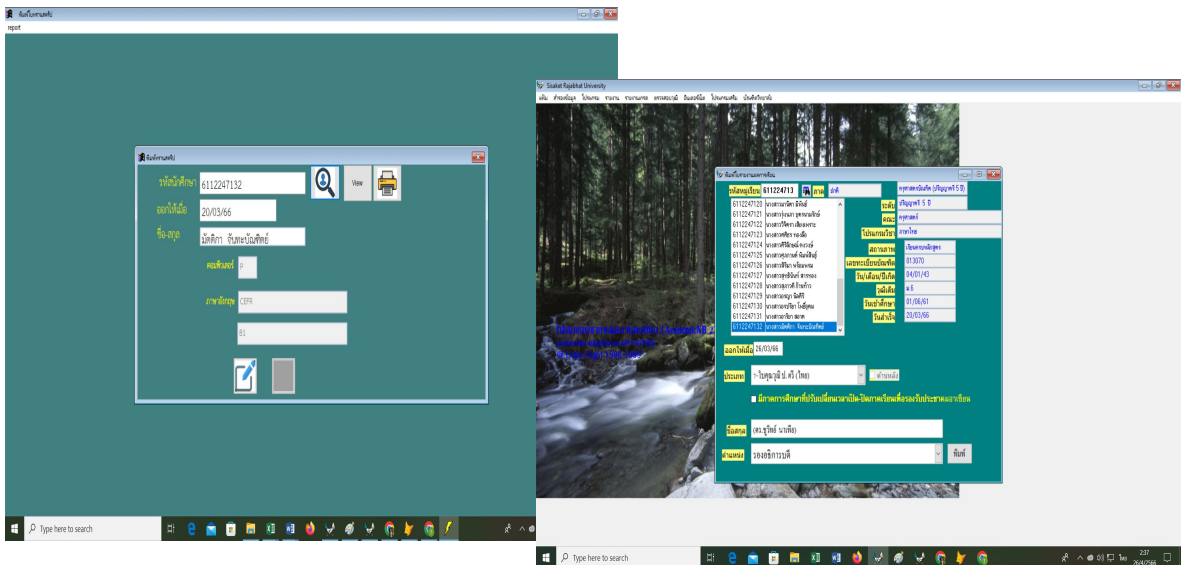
พิมพ์ใบผ่านเกณฑ์
report

พิมพ์ผ่านเกณฑ์
รหัสนักศึกษา 6112247132
View
ออกให้เมื่อ 20/03/66
ชื่อ-สกุล มัศดิกา จันทะบัณฑิตย์
คอมพิวเตอร์ P
ภาษาอังกฤษ CEFR
B1

Type here to search

Sisaket Rajabhat University
แฟ้ม สำรองข้อมูล ใบคะแนน รายงาน รายงานเกรด ตรวจสอบเกณฑ์ ป้อนสอบซ่อม ใบรับรองผลการเรียน บันทึกใบรับรอง

พิมพ์ใบรายงานผลการเรียน
รหัสนักศึกษา 611224713 ภาษา ปกติ
6112247120 นางสาวกมลวรรณ มีศิลป์
6112247121 นางสาวกุลนภา บุตรงามจักษ์
6112247122 นางสาววิจิตรา เสียงเพราะ
6112247123 นางสาวศศิธร ทองดี
6112247124 นางสาวศิริลักษณ์ ดวงรอด
6112247125 นางสาวสุดารัตน์ พิมพ์ศิลป์
6112247126 นางสาวสิริมา พรมมาตร
6112247127 นางสาวสุทธิดา ศรีบุญ
6112247128 นางสาวสุภาวดี ถาวรวงศ์
6112247129 นางสาวอัญชุลี ผิวผ่อง
6112247130 นางสาวอรทัย ใจซื่อ
6112247131 นางสาวอารีรัตน์ สุขมา
6112247132 นางสาวมัศดิกา จันทะบัณฑิตย์
ครุศาสตรบัณฑิต (ปริญญาตรี 5 ปี)
ระดับ ปริญญาตรี 5 ปี
คณะ ครุศาสตร์
โปรแกรมวิชา ภาษาไทย
สถานภาพ เรียนครบหลักสูตร
เลขทะเบียนบัณฑิต 013070
วัน/เดือน/ปีเกิด 04/01/43
วุฒิเดิม ม.6
วันเข้าศึกษา 01/06/61
วันสำเร็จ 20/03/66
ออกให้เมื่อ 26/03/66
ประเภท ใบคุณวุฒิ ป.ตรี (ไทย)
ด้านหลัง
มีภาคการศึกษาที่ปรับเปลี่ยนเวลาเปิด-ปิดภาคเรียนเพื่อรองรับประชาคมอาเซียน
ชื่อลงนาม (ดร.ชูวิทย์ นาเพีย)
ตำแหน่ง รองอธิการบดี
พิมพ์

Type here to search
2:37
26/4/2566
ไทย